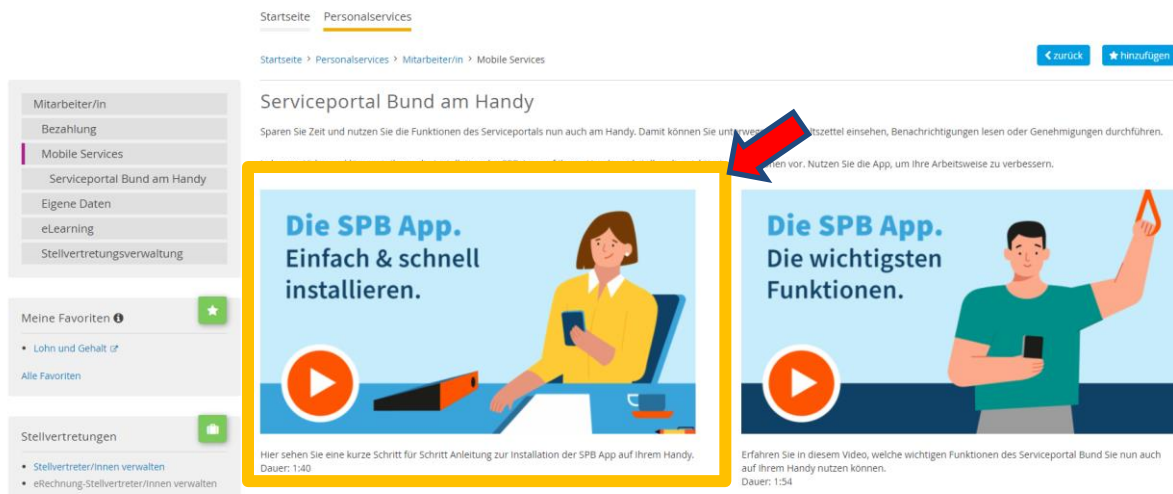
Startseite Personalservices

Startseite › Personalservices › Mitarbeiter/in › Mobile Services

zurück hinzufügen

Mitarbeiter/in
Bezahlung
Mobile Services
Serviceportal Bund am Handy
Eigene Daten
eLearning
Stellvertretungsverwaltung

Meine Favoriten
• Lohn und Gehalt
Alle Favoriten

Stellvertretungen
• Stellvertreter/innen verwalten
• eRechnung-Stellvertreter/innen verwalten

Serviceportal Bund am Handy

Sparen Sie Zeit und nutzen Sie die Funktionen des Serviceportals nun auch am Handy. Damit können Sie unterwe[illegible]tszettel einsehen, Benachrichtigungen lesen oder Genehmigungen durchführen.

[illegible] nen vor. Nutzen Sie die App, um Ihre Arbeitsweise zu verbessern.

Die SPB App. Einfach & schnell installieren.

Hier sehen Sie eine kurze Schritt für Schritt Anleitung zur Installation der SPB App auf Ihrem Handy.
Dauer: 1:40

Die SPB App. Die wichtigsten Funktionen.

Erfahren Sie in diesem Video, welche wichtigen Funktionen des Serviceportal Bund Sie nun auch auf Ihrem Handy nutzen können.
Dauer: 1:54